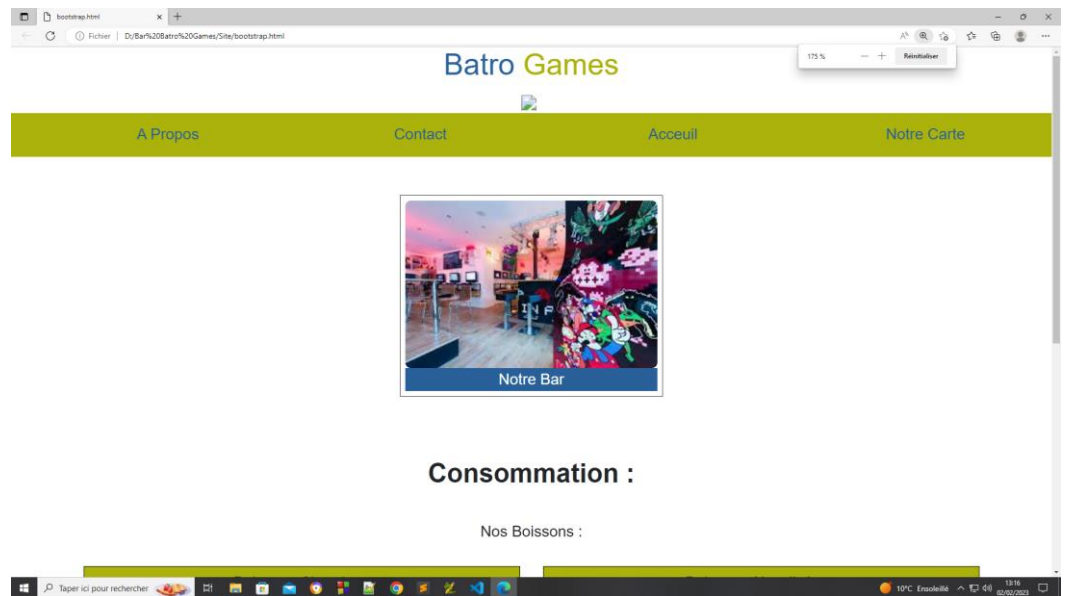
bootstrap.html

Fichier | D:/Bar%20Batro%20Games/Site/bootstrap.html

175 %

Réinitialiser

Batro Games

A Propos

Contact

Acceuil

Notre Carte

Notre Bar

Consommation :

Nos Boissons :

Taper ici pour rechercher

10°C Ensoleillé

13:16
02/02/2023